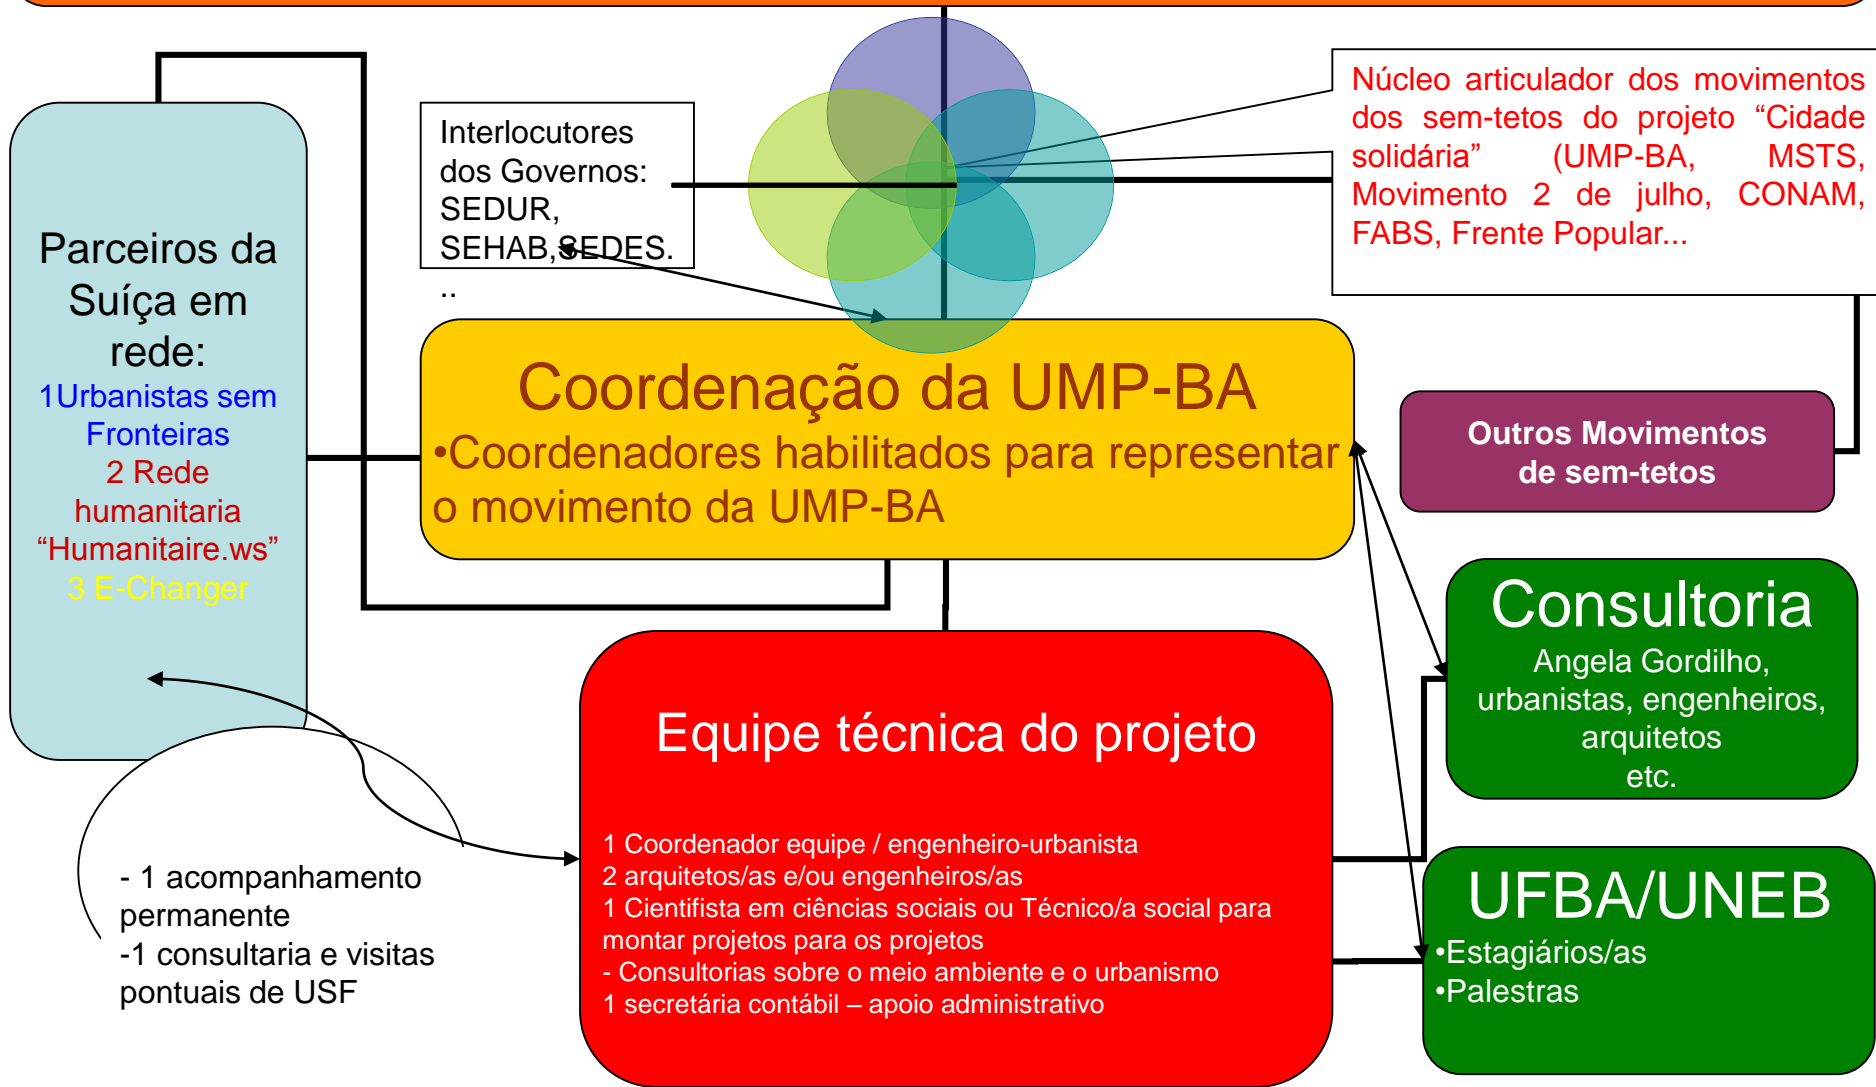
Parceiros da Suíça em rede:
1Urbanistas sem Fronteiras
2 Rede humanitaria "Humanitaire.ws"
3 E-Changer

Interlocutores dos Governos: SEDUR, SEHAB,SEDES. ..

Núcleo articulador dos movimentos dos sem-tetos do projeto "Cidade solidária" (UMP-BA, MSTS, Movimento 2 de julho, CONAM, FABS, Frente Popular...

Coordenação da UMP-BA
•Coordenadores habilitados para representar o movimento da UMP-BA

Outros Movimentos de sem-tetos

Consultoria
Angela Gordilho, urbanistas, engenheiros, arquitetos etc.

Equipe técnica do projeto

1 Coordenador equipe / engenheiro-urbanista
2 arquitetos/as e/ou engenheiros/as
1 Cientifista em ciências sociais ou Técnico/a social para montar projetos para os projetos
- Consultorias sobre o meio ambiente e o urbanismo
1 secretária contábil – apoio administrativo

UFBA/UNEB
•Estagiários/as
•Palestras

- 1 acompanhamento permanente
-1 consultaria e visitas pontuais de USF